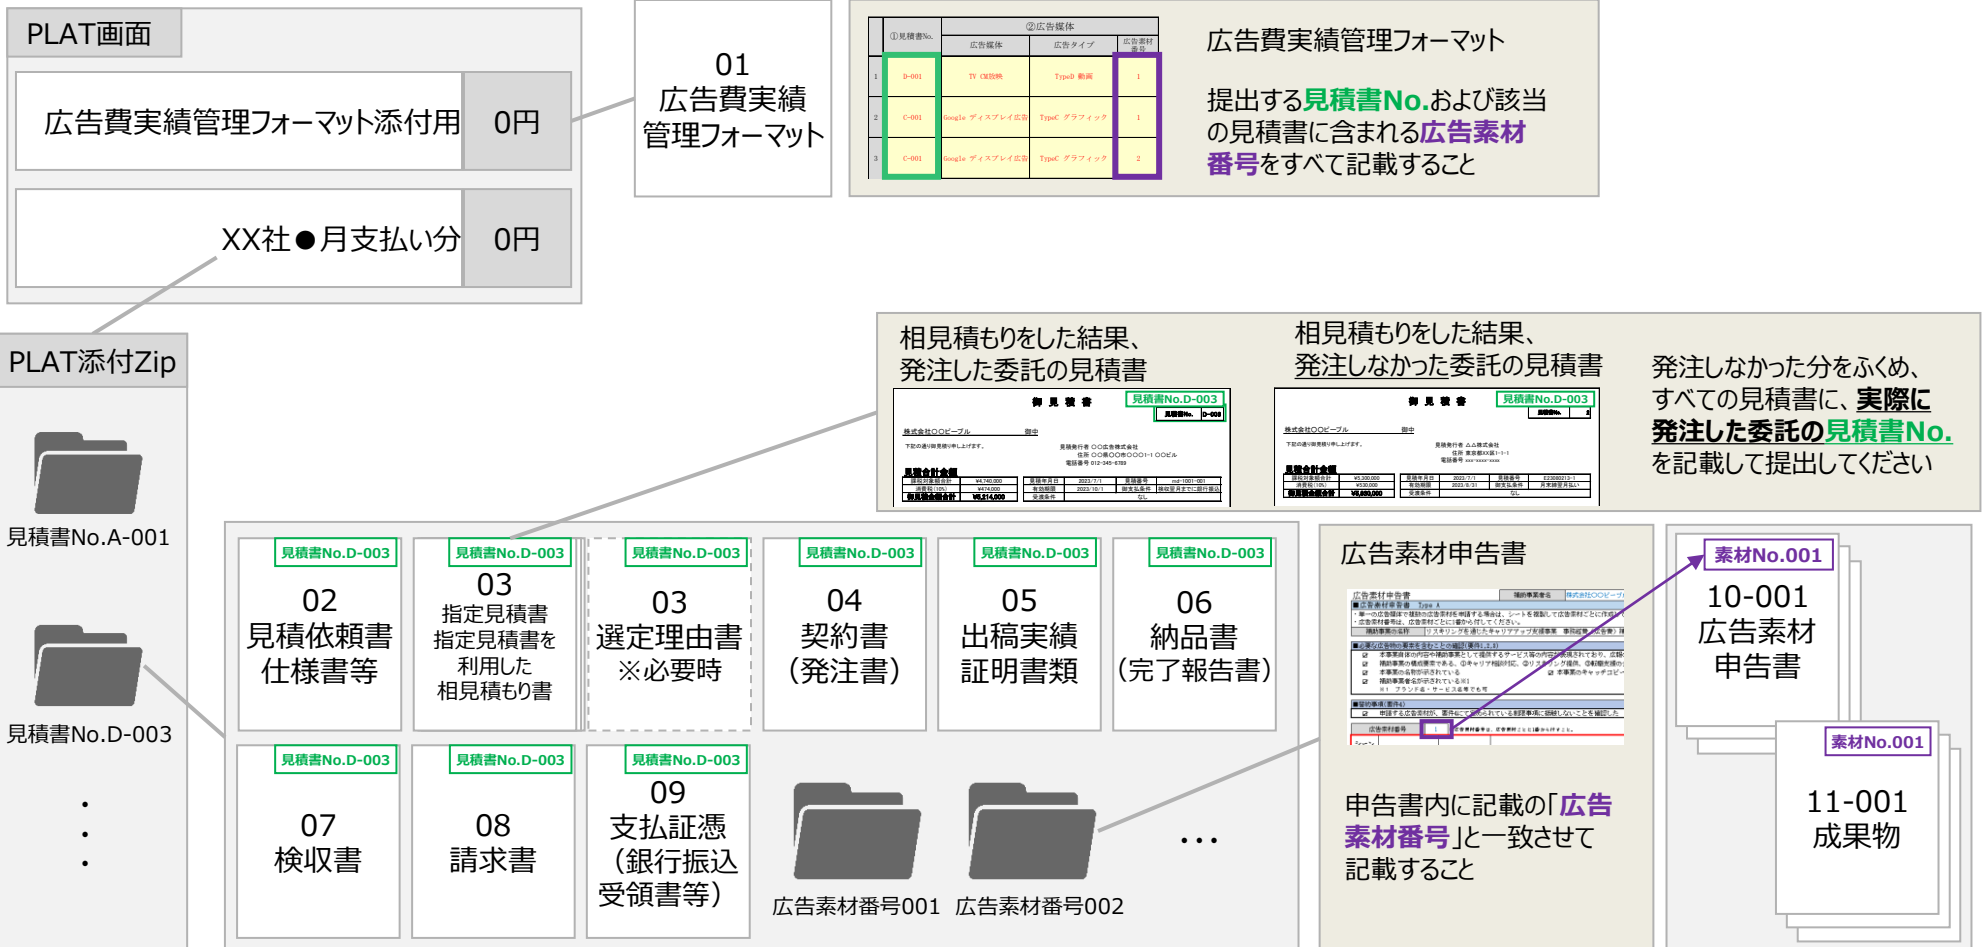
PLAT画面

広告費実績管理フォーマット添付用 0円

XX社●月支払い分 0円

01
広告費実績
管理フォーマット

| ①見積書No. | ②広告媒体 広告媒体 | 広告タイプ | 広告素材番号 |
|---|---|---|---|
| 1 D-001 | TV CM放映 | TypeD 動画 | 1 |
| 2 C-001 | Google ディスプレイ広告 | TypeC グラフィック | 1 |
| 3 C-001 | Google ディスプレイ広告 | TypeC グラフィック | 2 |

広告費実績管理フォーマット

提出する見積書No.および該当の見積書に含まれる広告素材番号をすべて記載すること

PLAT添付Zip

見積書No.A-001

見積書No.D-003

・
・
・

相見積もりをした結果、
発注した委託の見積書

見積書No.D-003
御見積書

相見積もりをした結果、
発注しなかった委託の見積書

見積書No.D-003
御見積書

発注しなかった分をふくめ、すべての見積書に、実際に発注した委託の見積書No.を記載して提出してください

見積書No.D-003
02
見積依頼書
仕様書等

見積書No.D-003
03
指定見積書
指定見積書を
利用した
相見積もり書

見積書No.D-003
03
選定理由書
※必要時

見積書No.D-003
04
契約書
(発注書)

見積書No.D-003
05
出稿実績
証明書類

見積書No.D-003
06
納品書
(完了報告書)

見積書No.D-003
07
検収書

見積書No.D-003
08
請求書

見積書No.D-003
09
支払証憑
(銀行振込
受領書等)

広告素材番号001 広告素材番号002

・・・

広告素材申告書

申告書内に記載の「広告素材番号」と一致させて記載すること

素材No.001
10-001
広告素材
申告書

素材No.001
11-001
成果物